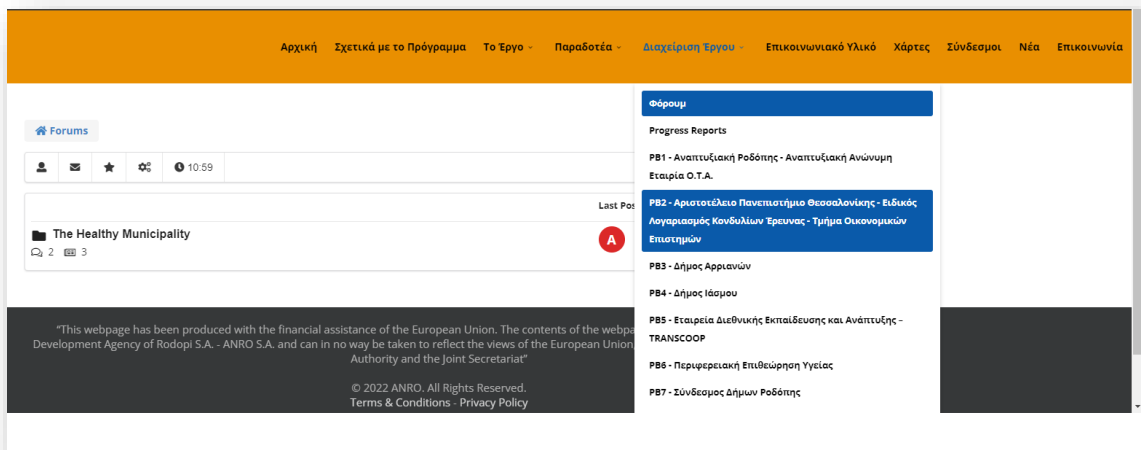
Αρχική Σχετικά με το Πρόγραμμα Το Έργο Παραδοτέα Διαχείριση Έργου Επικοινωνιακό Υλικό Χάρτες Σύνδεσμοι Νέα Επικοινωνία

Forums

10:59

Last Pos

The Healthy Municipality
2 3

A

Φόρουμ
Progress Reports
PB1 - Αναπτυξιακή Ροδόπης - Αναπτυξιακή Ανώνυμη Εταιρία Ο.Τ.Α.
PB2 - Αριστοτέλειο Πανεπιστήμιο Θεσσαλονίκης - Ειδικός Λογαριασμός Κονδυλίων Έρευνας - Τμήμα Οικονομικών Επιστημών
PB3 - Δήμος Αρριανών
PB4 - Δήμος Ιάσμου
PB5 - Εταιρεία Διεθνικής Εκπαίδευσης και Ανάπτυξης - TRANSCOOP
PB6 - Περιφερειακή Επιθεώρηση Υγείας
PB7 - Σύνδεσμος Δήμων Ροδόπης

"This webpage has been produced with the financial assistance of the European Union. The contents of the webpa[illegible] Development Agency of Rodopi S.A. - ANRO S.A. and can in no way be taken to reflect the views of the European Union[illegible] Authority and the Joint Secretariat"

© 2022 ANRO. All Rights Reserved.
Terms & Conditions - Privacy Policy